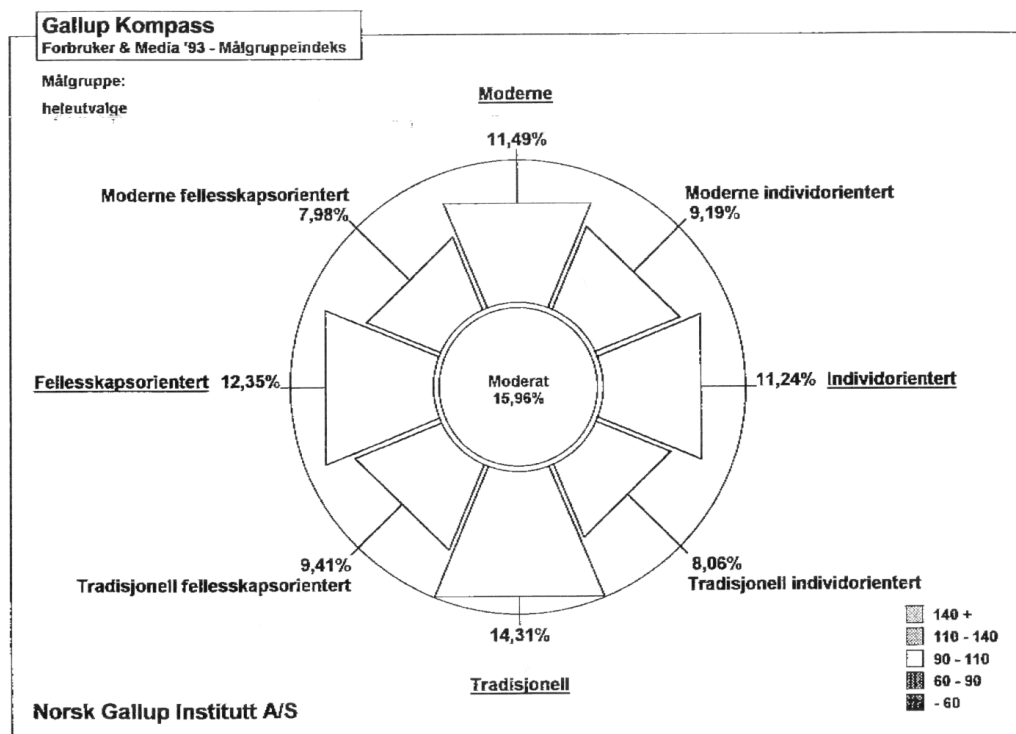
Gallup Kompass
Forbruker & Media '93 - Målgruppeindeks

Målgruppe:
heleutvalge

Moderne

11,49%

Moderne fellesskapsorientert
7,98%

Moderne individorientert
9,19%

Fellesskapsorientert 12,35%

Moderat
15,96%

11,24% Individorientert

9,41%
Tradisjonell fellesskapsorientert

8,06%
Tradisjonell individorientert

14,31%

Tradisjonell

140 +
110 - 140
90 - 110
60 - 90
- 60

Norsk Gallup Institutt A/S